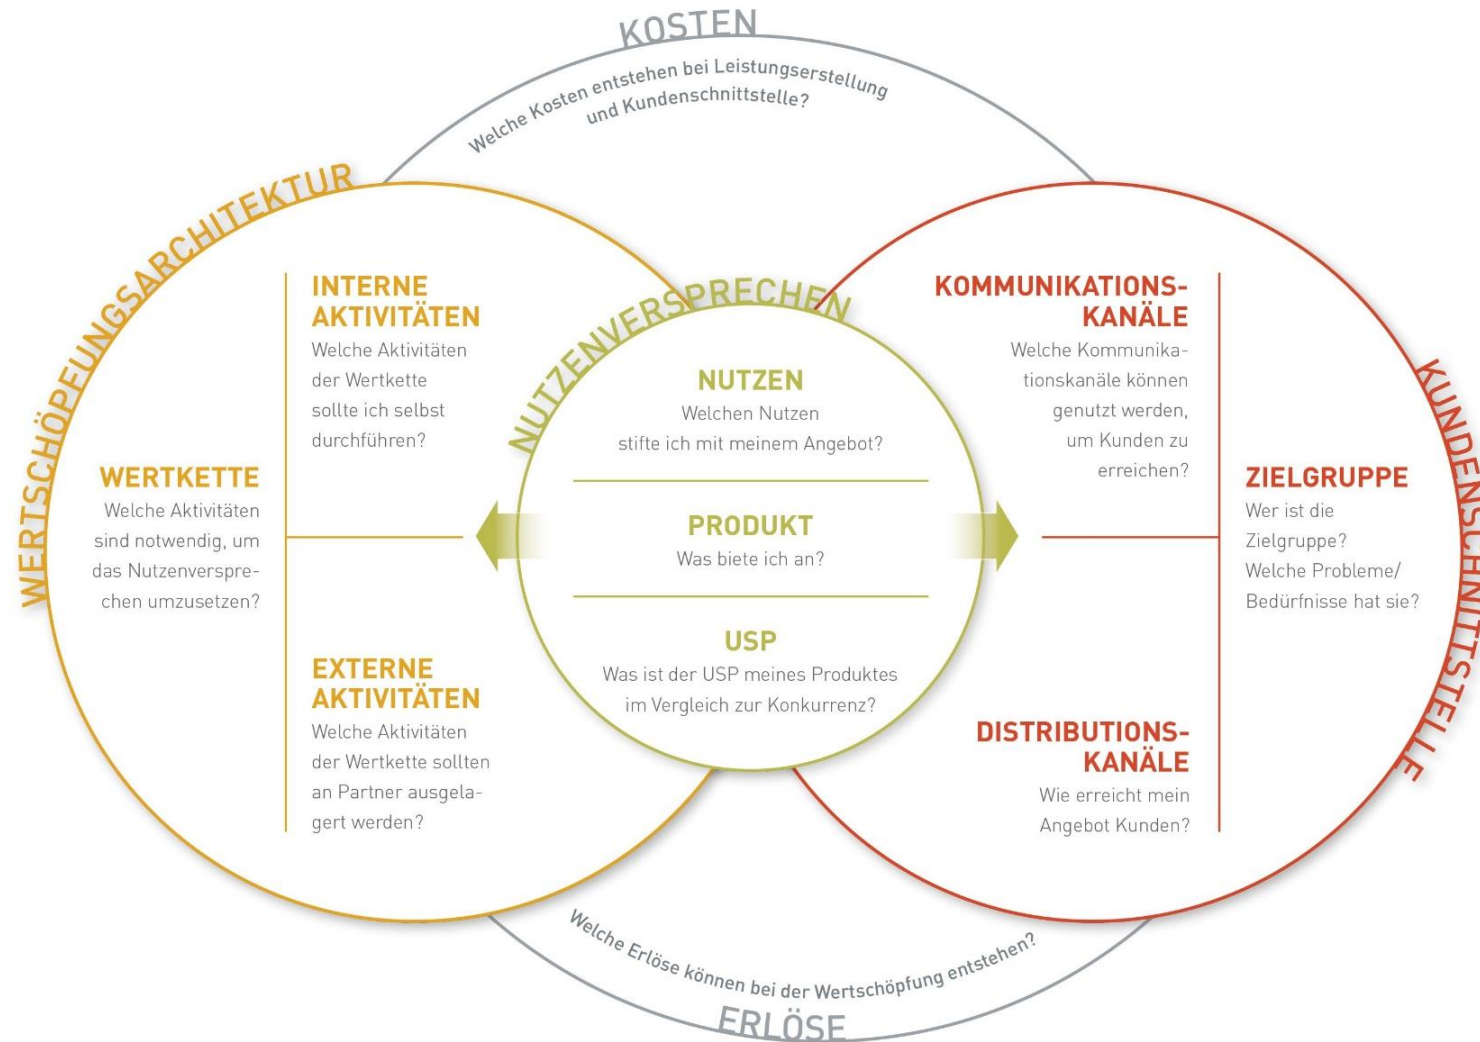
KOSTEN

Welche Kosten entstehen bei Leistungserstellung und Kundenschnittstelle?

WERTSCHÖPFUNGSARCHITEKTUR

INTERNE AKTIVITÄTEN
Welche Aktivitäten der Wertkette sollte ich selbst durchführen?

WERTKETTE
Welche Aktivitäten sind notwendig, um das Nutzenversprechen umzusetzen?

EXTERNE AKTIVITÄTEN
Welche Aktivitäten der Wertkette sollten an Partner ausgelagert werden?

NUTZENVERSPRECHEN

NUTZEN
Welchen Nutzen stifte ich mit meinem Angebot?

PRODUKT
Was biete ich an?

USP
Was ist der USP meines Produktes im Vergleich zur Konkurrenz?

KUNDENSCHNITTSTELLE

KOMMUNIKATIONS-KANÄLE
Welche Kommunikationskanäle können genutzt werden, um Kunden zu erreichen?

ZIELGRUPPE
Wer ist die Zielgruppe? Welche Probleme/ Bedürfnisse hat sie?

DISTRIBUTIONS-KANÄLE
Wie erreicht mein Angebot Kunden?

Welche Erlöse können bei der Wertschöpfung entstehen?

ERLÖSE